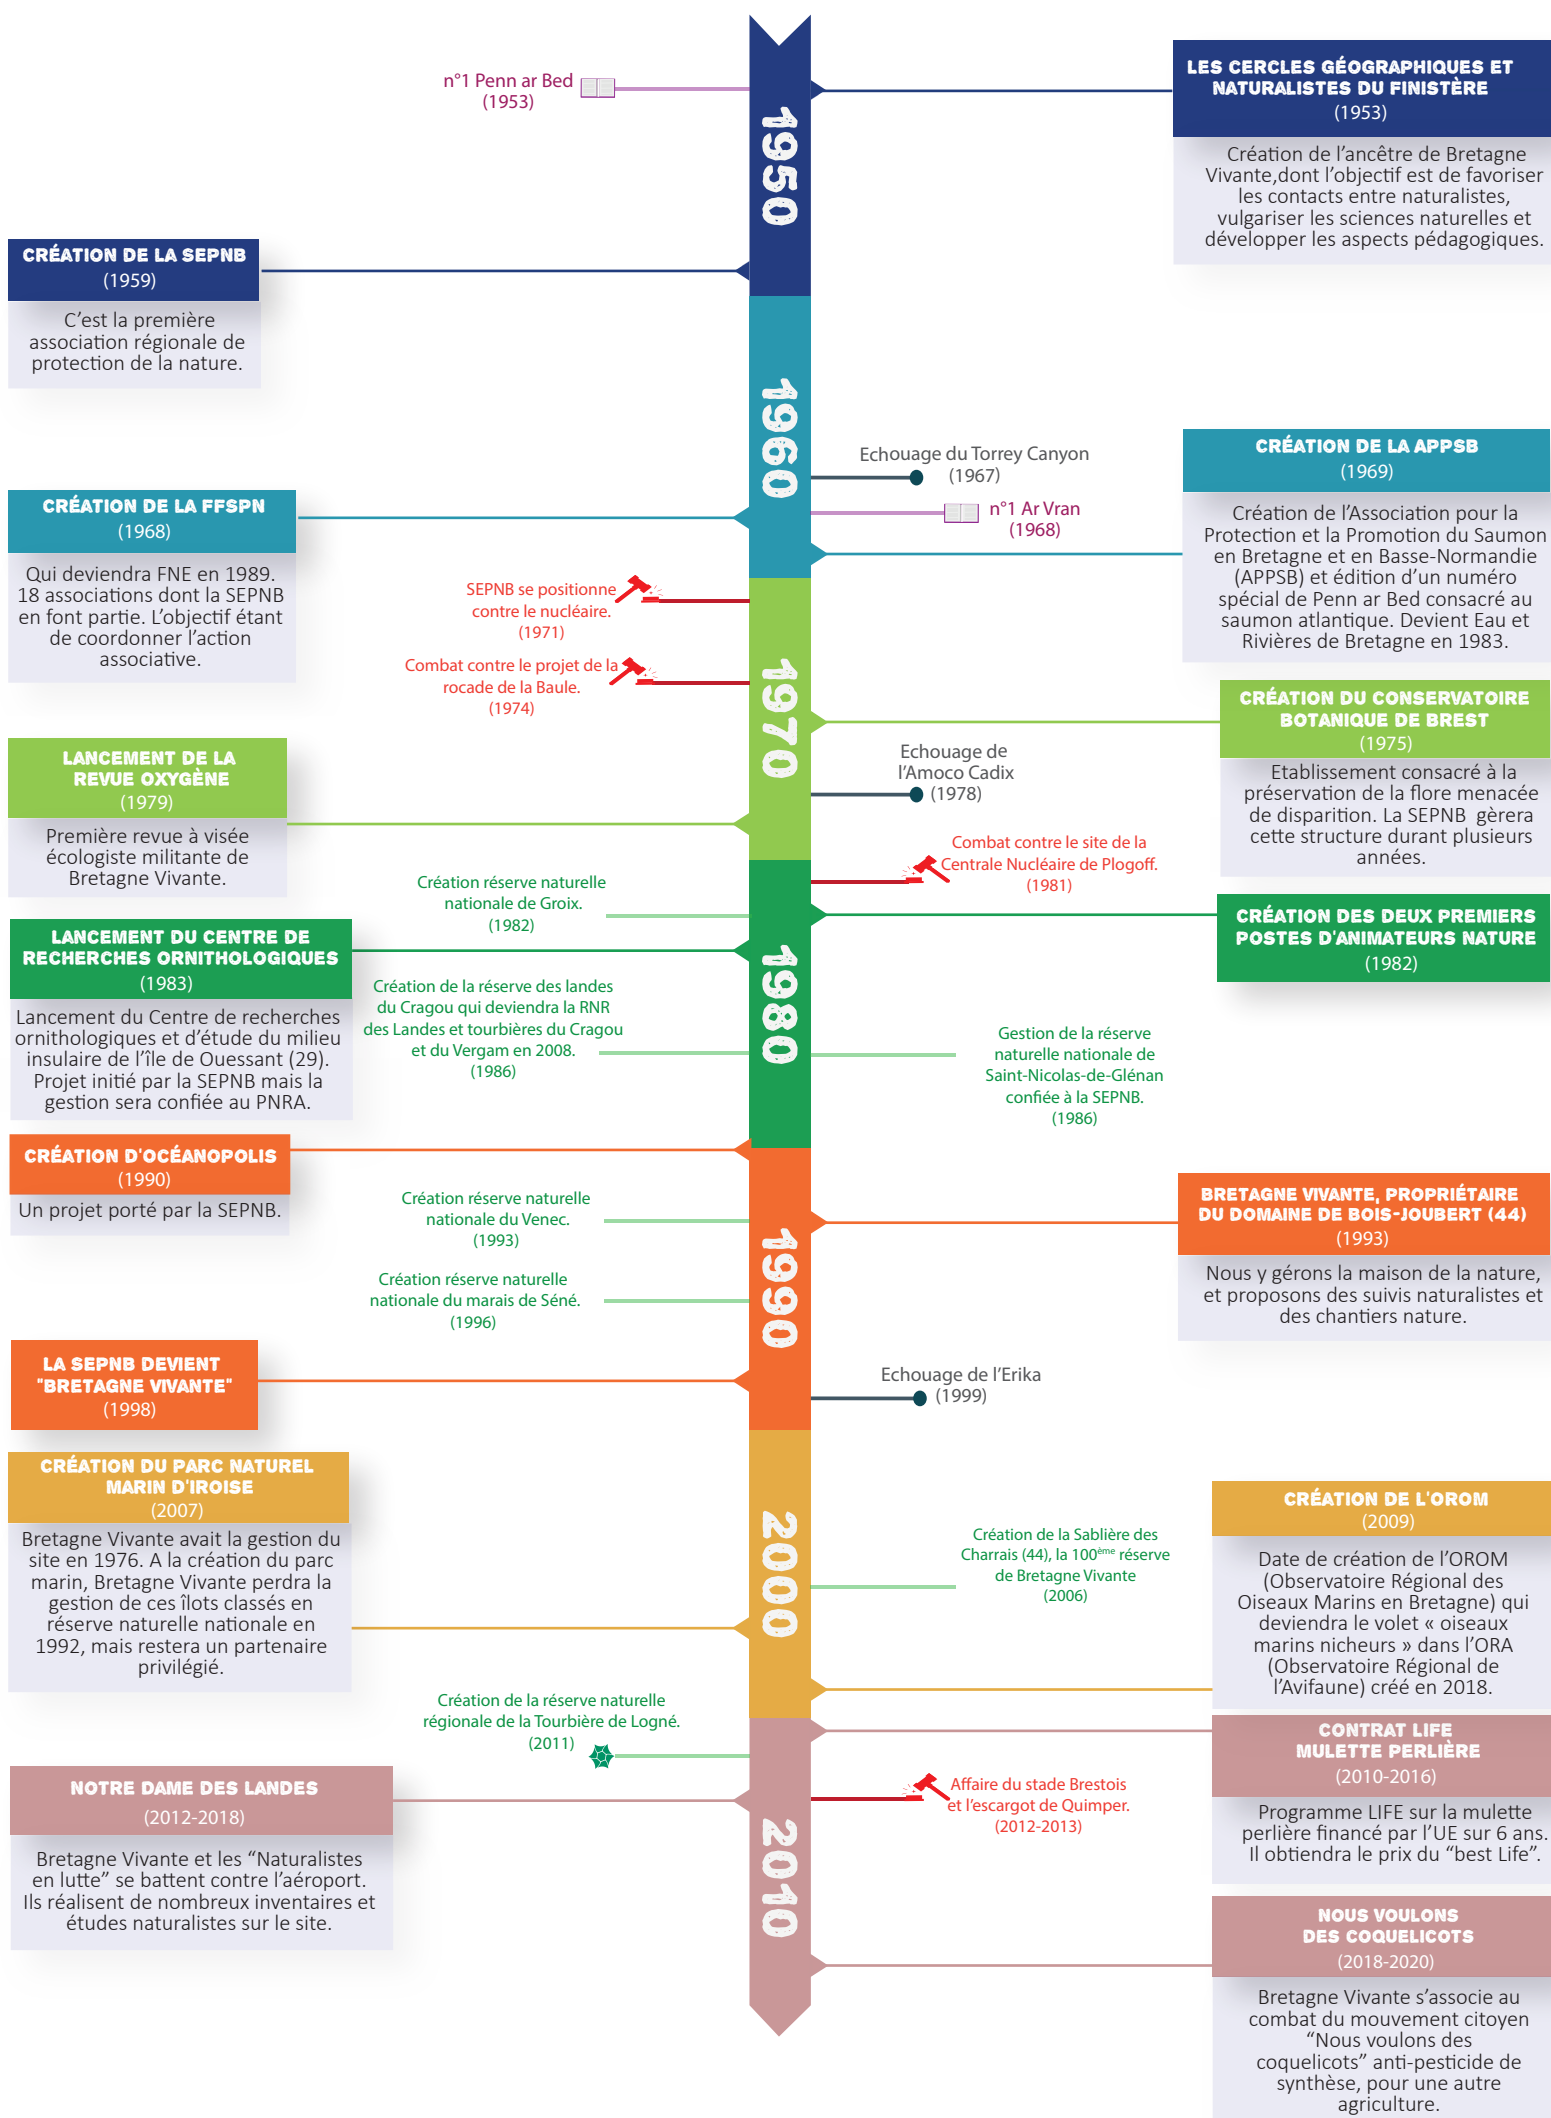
n°1 Penn ar Bed
(1953)

LES CERCLES GÉOGRAPHIQUES ET NATURALISTES DU FINISTÈRE
(1953)
Création de l'ancêtre de Bretagne Vivante,dont l'objectif est de favoriser les contacts entre naturalistes, vulgariser les sciences naturelles et développer les aspects pédagogiques.

1950

CRÉATION DE LA SEPNB
(1959)
C'est la première association régionale de protection de la nature.

1960

Echouage du Torrey Canyon
(1967)

n°1 Ar Vran
(1968)

CRÉATION DE LA APPSB
(1969)
Création de l'Association pour la Protection et la Promotion du Saumon en Bretagne et en Basse-Normandie (APPSB) et édition d'un numéro spécial de Penn ar Bed consacré au saumon atlantique. Devient Eau et Rivières de Bretagne en 1983.

CRÉATION DE LA FFSPN
(1968)
Qui deviendra FNE en 1989. 18 associations dont la SEPNB en font partie. L'objectif étant de coordonner l'action associative.

SEPNB se positionne contre le nucléaire.
(1971)

Combat contre le projet de la rocade de la Baule.
(1974)

1970

CRÉATION DU CONSERVATOIRE BOTANIQUE DE BREST
(1975)
Etablissement consacré à la préservation de la flore menacée de disparition. La SEPNB gèrera cette structure durant plusieurs années.

Echouage de l'Amoco Cadix
(1978)

LANCEMENT DE LA REVUE OXYGÈNE
(1979)
Première revue à visée écologiste militante de Bretagne Vivante.

Combat contre le site de la Centrale Nucléaire de Plogoff.
(1981)

Création réserve naturelle nationale de Groix.
(1982)

CRÉATION DES DEUX PREMIERS POSTES D'ANIMATEURS NATURE
(1982)

LANCEMENT DU CENTRE DE RECHERCHES ORNITHOLOGIQUES
(1983)
Lancement du Centre de recherches ornithologiques et d'étude du milieu insulaire de l'île de Ouessant (29). Projet initié par la SEPNB mais la gestion sera confiée au PNRA.

Création de la réserve des landes du Cragou qui deviendra la RNR des Landes et tourbières du Cragou et du Vergam en 2008.
(1986)

1980

Gestion de la réserve naturelle nationale de Saint-Nicolas-de-Glénan confiée à la SEPNB.
(1986)

CRÉATION D'OCÉANOPOLIS
(1990)
Un projet porté par la SEPNB.

Création réserve naturelle nationale du Venec.
(1993)

BRETAGNE VIVANTE, PROPRIÉTAIRE DU DOMAINE DE BOIS-JOUBERT (44)
(1993)
Nous y gérons la maison de la nature, et proposons des suivis naturalistes et des chantiers nature.

Création réserve naturelle nationale du marais de Séné.
(1996)

1990

LA SEPNB DEVIENT "BRETAGNE VIVANTE"
(1998)

Echouage de l'Erika
(1999)

CRÉATION DU PARC NATUREL MARIN D'IROISE
(2007)
Bretagne Vivante avait la gestion du site en 1976. A la création du parc marin, Bretagne Vivante perdra la gestion de ces îlots classés en réserve naturelle nationale en 1992, mais restera un partenaire privilégié.

CRÉATION DE L'OROM
(2009)
Date de création de l'OROM (Observatoire Régional des Oiseaux Marins en Bretagne) qui deviendra le volet « oiseaux marins nicheurs » dans l'ORA (Observatoire Régional de l'Avifaune) créé en 2018.

Création de la Sablière des Charrais (44), la 100$^{ème}$ réserve de Bretagne Vivante
(2006)

2000

Création de la réserve naturelle régionale de la Tourbière de Logné.
(2011)

CONTRAT LIFE MULETTE PERLIÈRE
(2010-2016)
Programme LIFE sur la mulette perlière financé par l'UE sur 6 ans. Il obtiendra le prix du "best Life".

NOTRE DAME DES LANDES
(2012-2018)
Bretagne Vivante et les "Naturalistes en lutte" se battent contre l'aéroport. Ils réalisent de nombreux inventaires et études naturalistes sur le site.

Affaire du stade Brestois et l'escargot de Quimper.
(2012-2013)

2010

NOUS VOULONS DES COQUELICOTS
(2018-2020)
Bretagne Vivante s'associe au combat du mouvement citoyen "Nous voulons des coquelicots" anti-pesticide de synthèse, pour une autre agriculture.